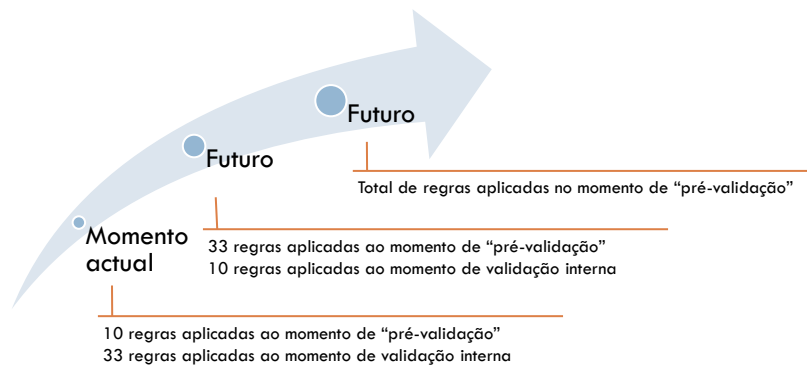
Futuro

Futuro

Momento actual

Total de regras aplicadas no momento de “pré-validação”

33 regras aplicadas ao momento de “pré-validação”
10 regras aplicadas ao momento de validação interna

10 regras aplicadas ao momento de “pré-validação”
33 regras aplicadas ao momento de validação interna